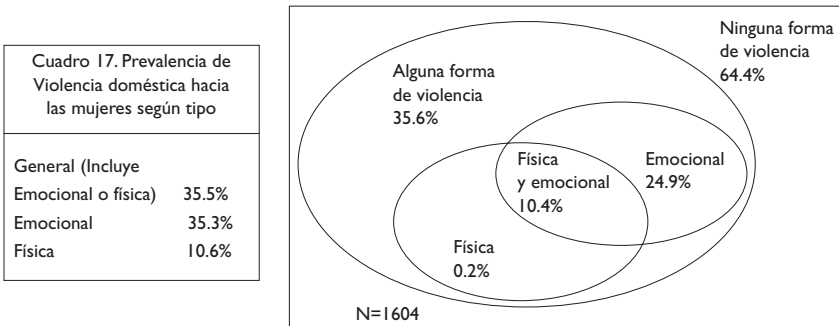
Cuadro 17. Prevalencia de Violencia doméstica hacia las mujeres según tipo

General (Incluye Emocional o física) 35.5%
Emocional 35.3%
Física 10.6%

Ninguna forma de violencia
64.4%

Alguna forma de violencia
35.6%

Física y emocional
10.4%

Emocional
24.9%

Física
0.2%

N=1604